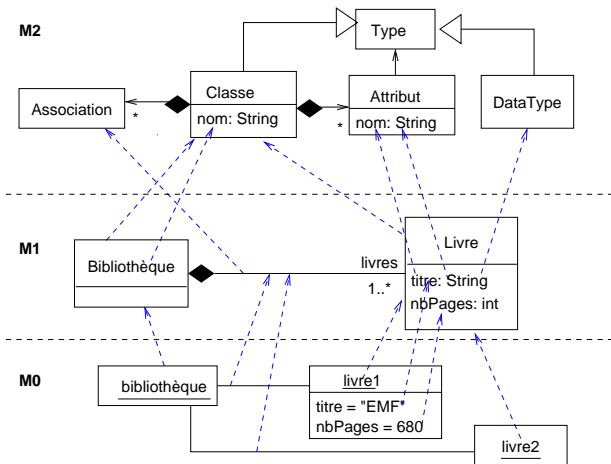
M2

Type

Association

*

Classe

nom: String

Attribut

*

nom: String

DataType

M1

Bibliothèque

livres

1..*

Livre

titre: String
nbPages: int

M0

bibliothèque

livre1

titre = "EMF"
nbPages = 680

livre2